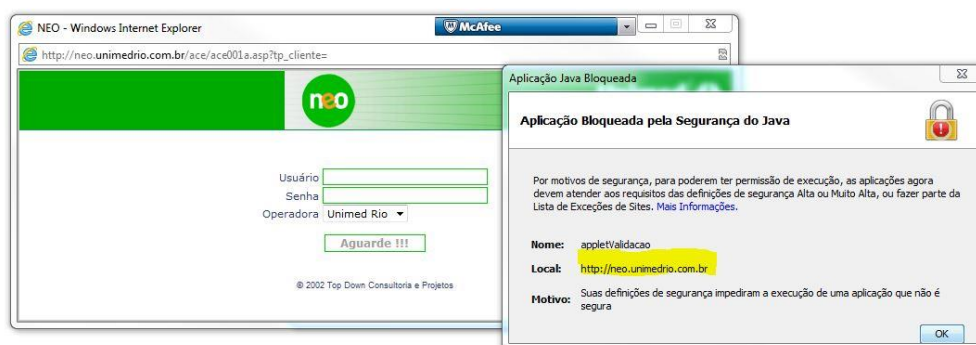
NEO - Windows Internet Explorer

McAfee

http://neo.unimedrio.com.br/ace/ace001a.asp?tp_cliente=

neo

Usuário
Senha
Operadora Unimed Rio

Aguarde !!!

© 2002 Top Down Consultoria e Projetos

Aplicação Java Bloqueada

Aplicação Bloqueada pela Segurança do Java

Por motivos de segurança, para poderem ter permissão de execução, as aplicações agora devem atender aos requisitos das definições de segurança Alta ou Muito Alta, ou fazer parte da Lista de Exceções de Sites. Mais Informações.

Nome: appletValidacao

Local: http://neo.unimedrio.com.br

Motivo: Suas definições de segurança impediram a execução de uma aplicação que não é segura

OK